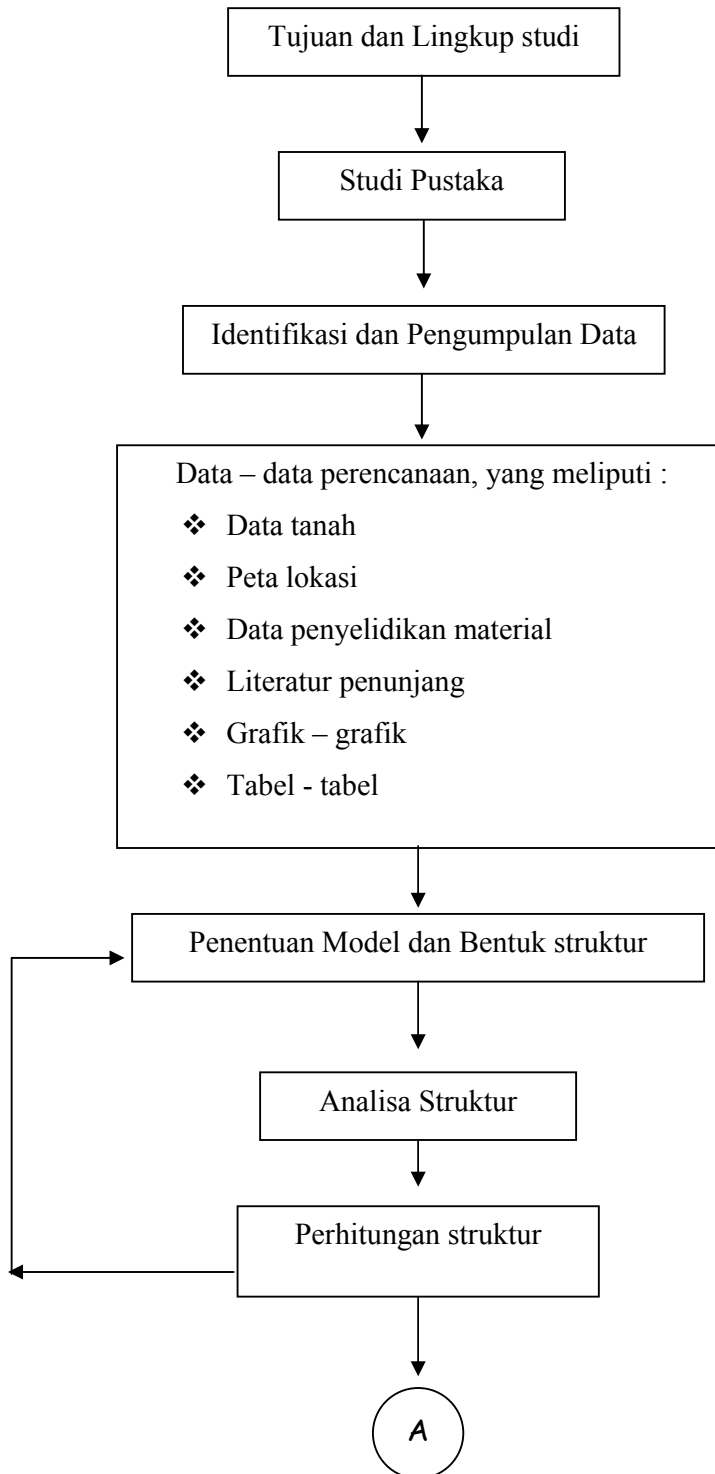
Tujuan dan Lingkup studi

Studi Pustaka

Identifikasi dan Pengumpulan Data

Data – data perencanaan, yang meliputi :
❖ Data tanah
❖ Peta lokasi
❖ Data penyelidikan material
❖ Literatur penunjang
❖ Grafik – grafik
❖ Tabel - tabel

Penentuan Model dan Bentuk struktur

Analisa Struktur

Perhitungan struktur

A